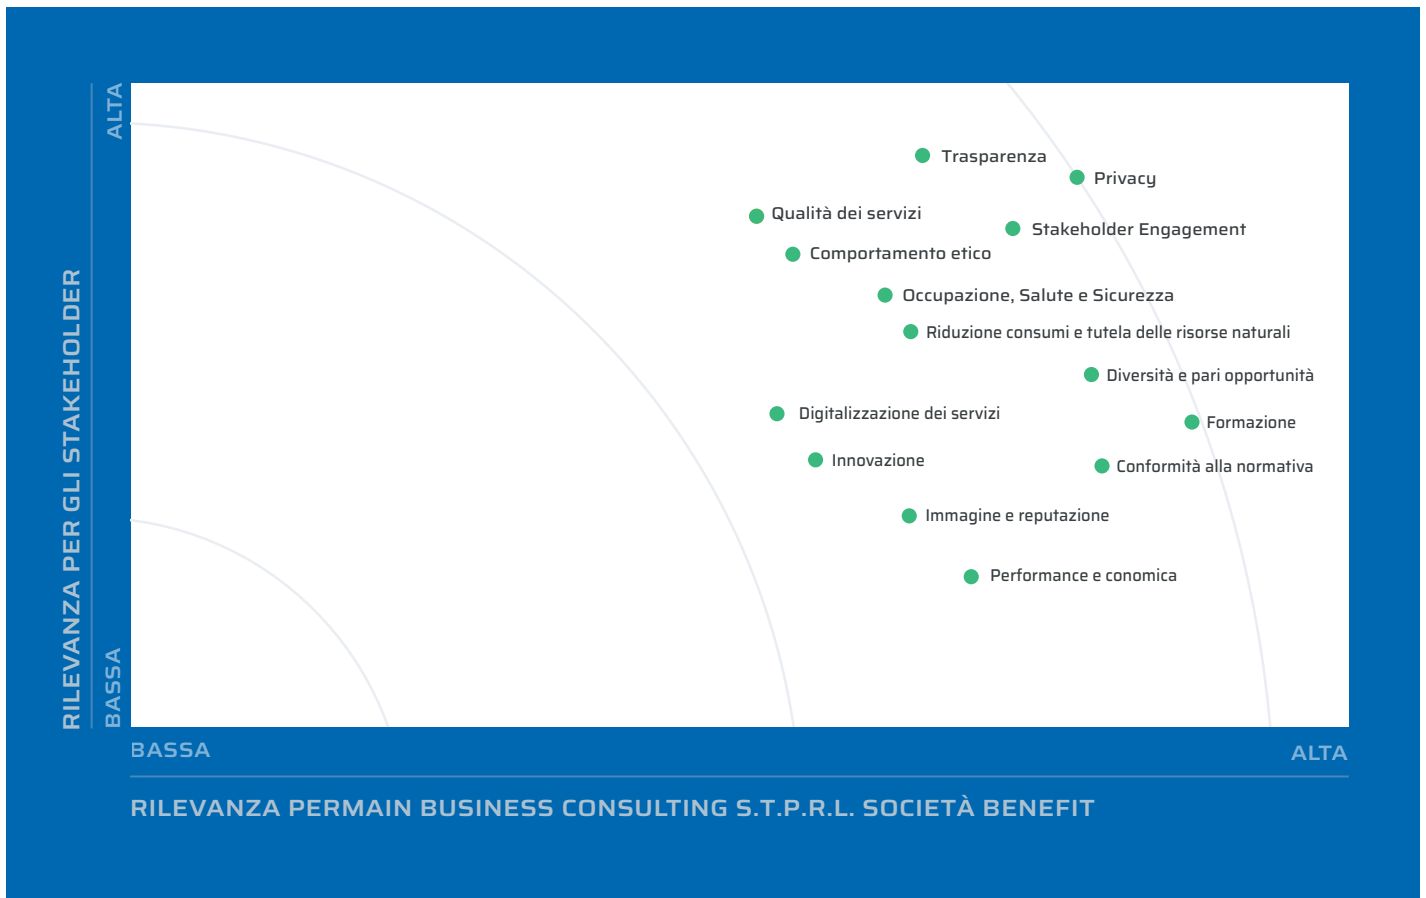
RILEVANZA PER GLI STAKEHOLDER

ALTA

BASSA

Trasparenza

Privacy

Qualità dei servizi

Stakeholder Engagement

Comportamento etico

Occupazione, Salute e Sicurezza

Riduzione consumi e tutela delle risorse naturali

Diversità e pari opportunità

Digitalizzazione dei servizi

Formazione

Innovazione

Conformità alla normativa

Immagine e reputazione

Performance e conomica

BASSA

ALTA

RILEVANZA PERMAIN BUSINESS CONSULTING S.T.P.R.L. SOCIETÀ BENEFIT